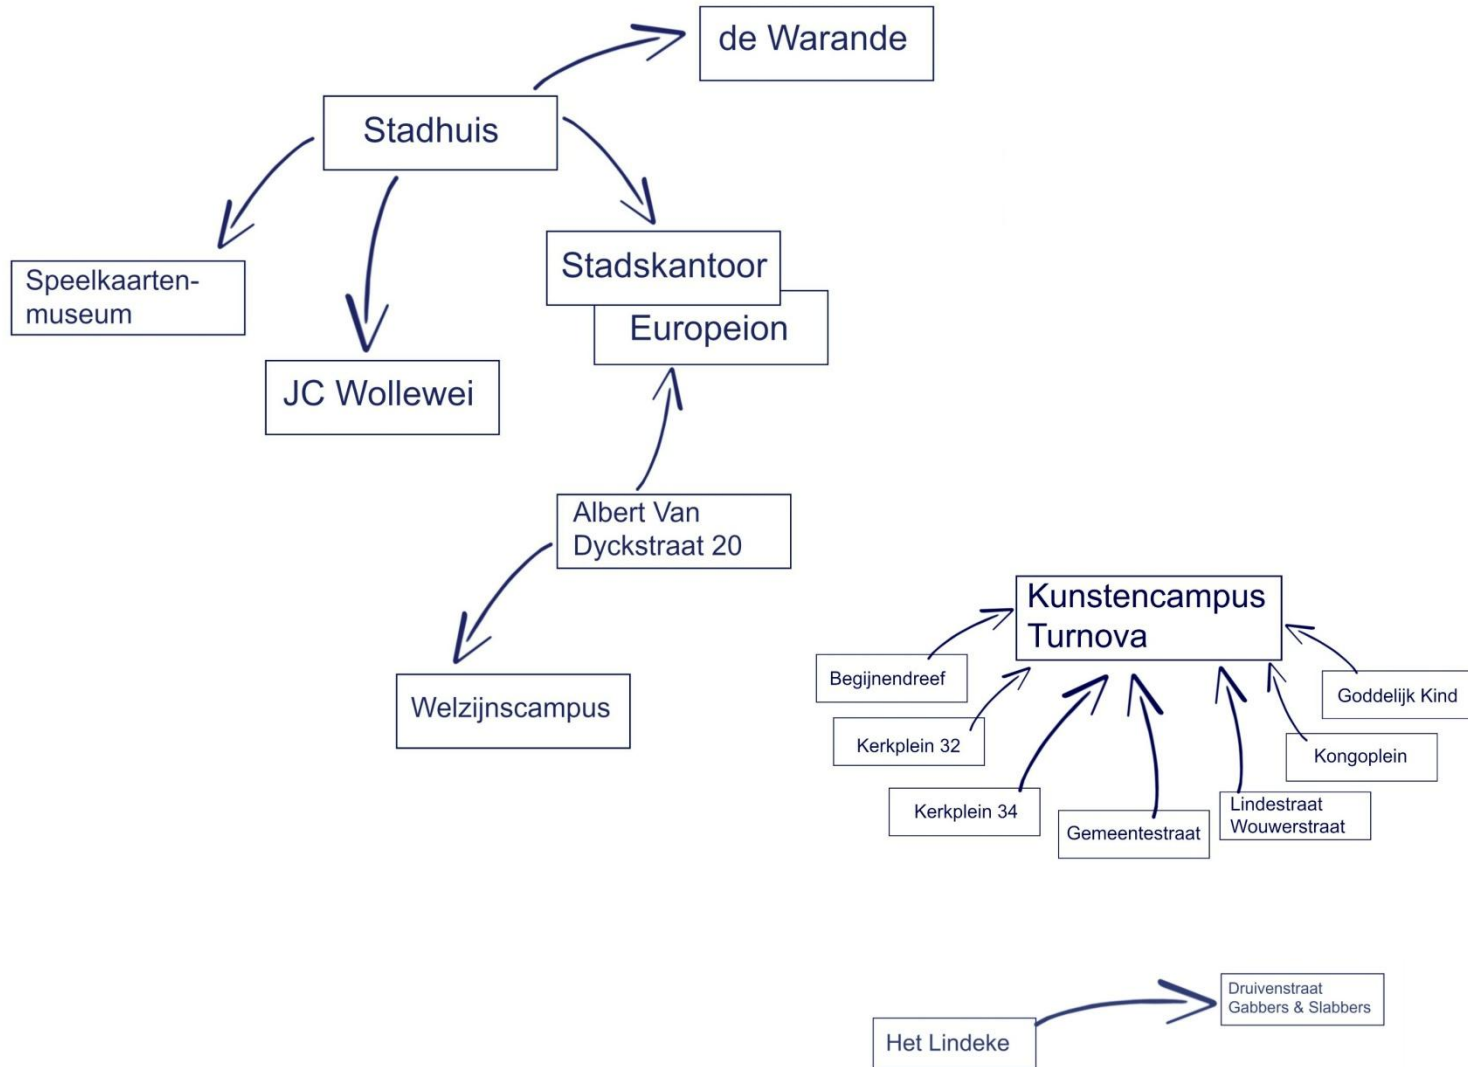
de Warande

Stadhuis

Speelkaartenmuseum

JC Wollewei

Stadskantoor

Europeion

Albert Van Dyckstraat 20

Welzijnscampus

Kunstencampus Turnova

Begijnendreef

Kerkplein 32

Kerkplein 34

Gemeentestraat

Lindestraat Wouwerstraat

Kongoplein

Goddelijk Kind

Het Lindeke

Druivenstraat Gabbers & Slabbers